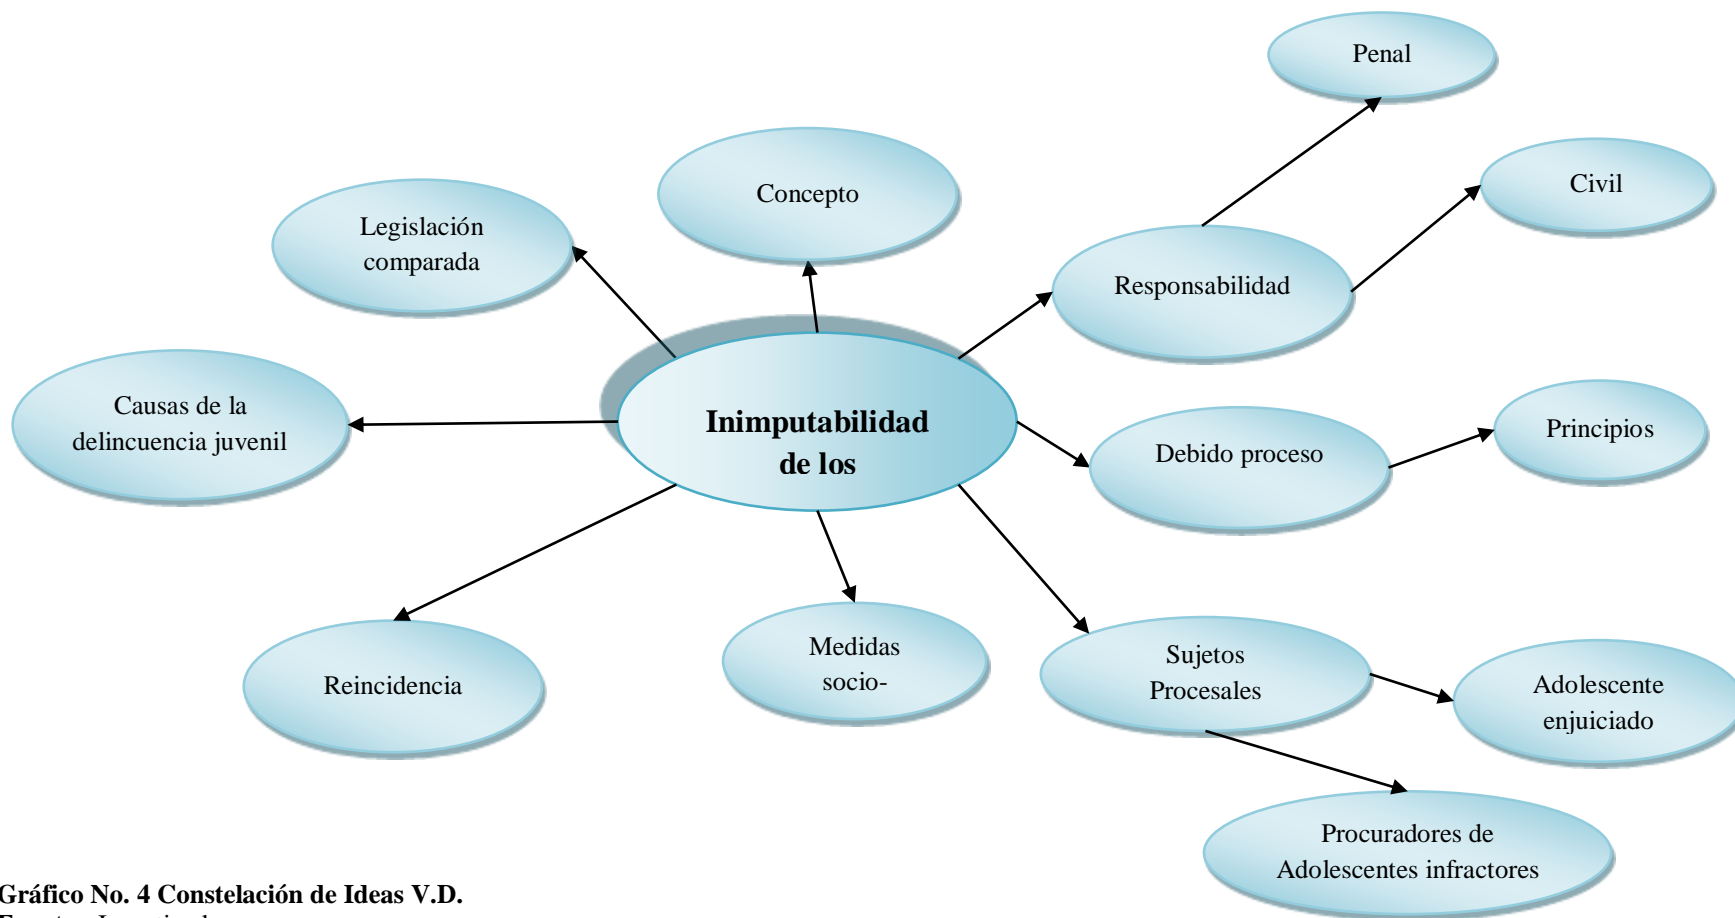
Penal

Concepto

Civil

Legislación comparada

Responsabilidad

Causas de la delincuencia juvenil

Inimputabilidad de los

Debido proceso

Principios

Reincidencia

Medidas socio-

Sujetos Procesales

Adolescente enjuiciado

Procuradores de Adolescentes infractores

Gráfico No. 4 Constelación de Ideas V.D.
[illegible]